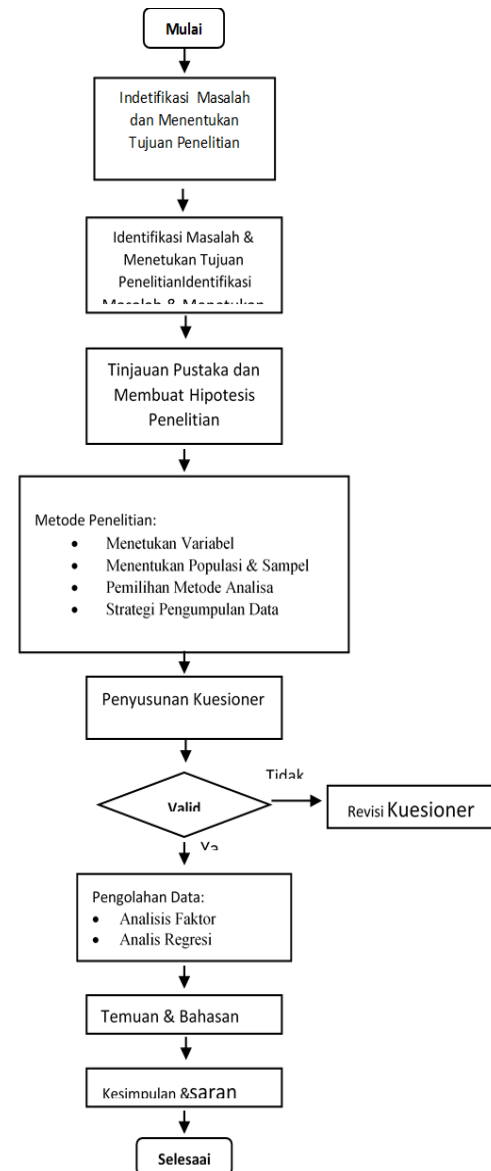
Mulai

Indetifikasi Masalah dan Menentukan Tujuan Penelitian

Identifikasi Masalah & Menetukan Tujuan PenelitianIdentifikasi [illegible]

Tinjauan Pustaka dan Membuat Hipotesis Penelitian

Metode Penelitian:
- Menetukan Variabel
- Menentukan Populasi & Sampel
- Pemilihan Metode Analisa
- Strategi Pengumpulan Data

Penyusunan Kuesioner

Valid

Tidak

Revisi Kuesioner

Ya

Pengolahan Data:
- Analisis Faktor
- Analis Regresi

Temuan & Bahasan

Kesimpulan &saran

Selesaai